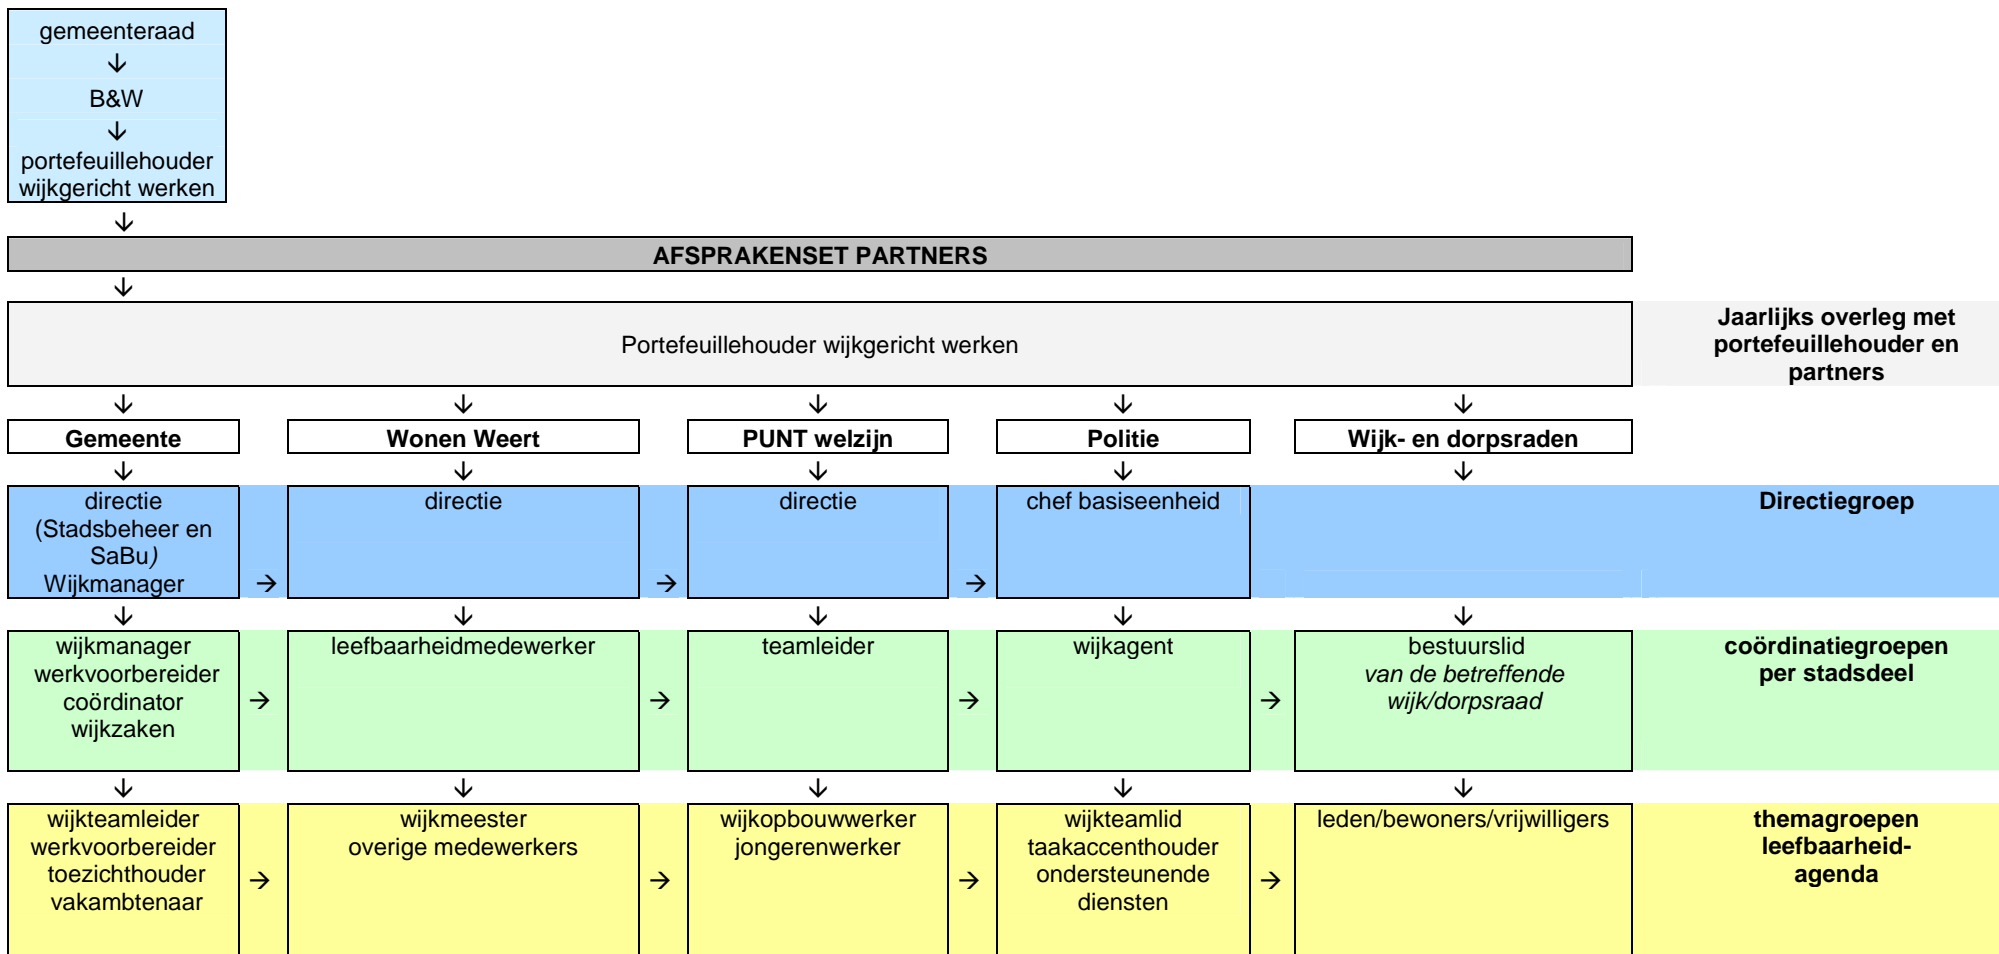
gemeenteraad
↓
B&W
↓
portefeuillehouder wijkgericht werken
↓
AFSPRAKENSET PARTNERS
↓
Portefeuillehouder wijkgericht werken

Jaarlijks overleg met portefeuillehouder en partners

| Gemeente | | Wonen Weert | | PUNT welzijn | | Politie | | Wijk- en dorpsraden | |
|---|---|---|---|---|---|---|---|---|---|
| directie (Stadsbeheer en SaBu) Wijkmanager | → | directie | → | directie | → | chef basiseenheid | | | Directiegroep |
| wijkmanager werkvoorbereider coördinator wijkzaken | → | leefbaarheidmedewerker | → | teamleider | → | wijkagent | → | bestuurslid *van de betreffende wijk/dorpsraad* | coördinatiegroepen per stadsdeel |
| wijkteamleider werkvoorbereider toezichthouder vakambtenaar | → | wijkmeester overige medewerkers | → | wijkopbouwwerker jongerenwerker | → | wijkteamlid taakaccenthouder ondersteunende diensten | → | leden/bewoners/vrijwilligers | themagroepen leefbaarheid-agenda |